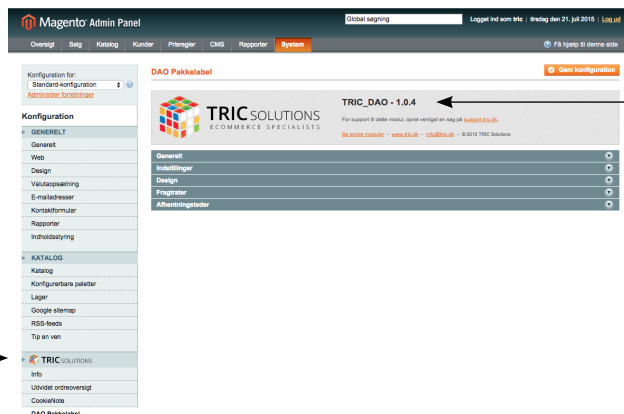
Magento Admin Panel

Global søgning

Logget ind som tric | tirsdag den 21. juli 2015 | Log ud

Oversigt Salg Katalog Kunder Prisregler CMS Rapporter System

Få hjælp til denne side

Konfiguration for:
Standard-konfiguration
Administrer forretninger

Konfiguration

GENERELT
Generelt
Web
Design
Valutaopsætning
E-mailadresser
Kontaktformular
Rapporter
Indholdsstyring

KATALOG
Katalog
Konfigurerbare paletter
Lager
Google sitemap
RSS-feeds
Tip en ven

TRIC SOLUTIONS
Info
Udvidet ordreoversigt
CookieNote
DAO Pakkelabel

DAO Pakkelabel

Gem konfiguration

TRIC SOLUTIONS
ECOMMERCE SPECIALISTS

TRIC_DAO - 1.0.4

For support til dette modul, opret venligst en sag på support.tric.dk.

Se andre moduler – www.tric.dk – info@tric.dk – © 2015 TRIC Solutions

Generelt
Indstillinger
Design
Fragtrater
Afhentningssteder